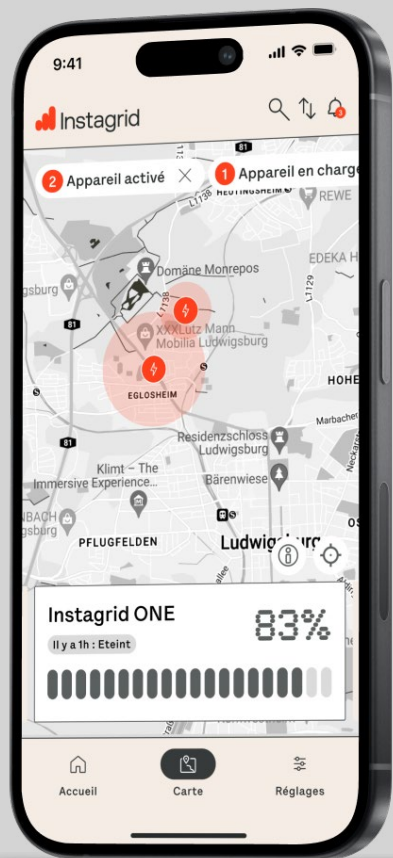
9:41

Instagrid

2 Appareil activé

1 Appareil en charge

HEUTINGSHEIM

REWE

L1138

Domäne Monrepos

EDEKA

L1133

L1138

81

XXXLutz Mann Mobilia Ludwigsburg

EGLOSHEIM

HOHE

Marbacher

81

Residenzschloss Ludwigsburg

Klimt – The Immersive Experience...

Bärenwiese

NBACH

PFLUGFELDEN

Ludwigsburg

Instagrid ONE

83%

Il y a 1h : Eteint

Accueil

Carte

Réglages